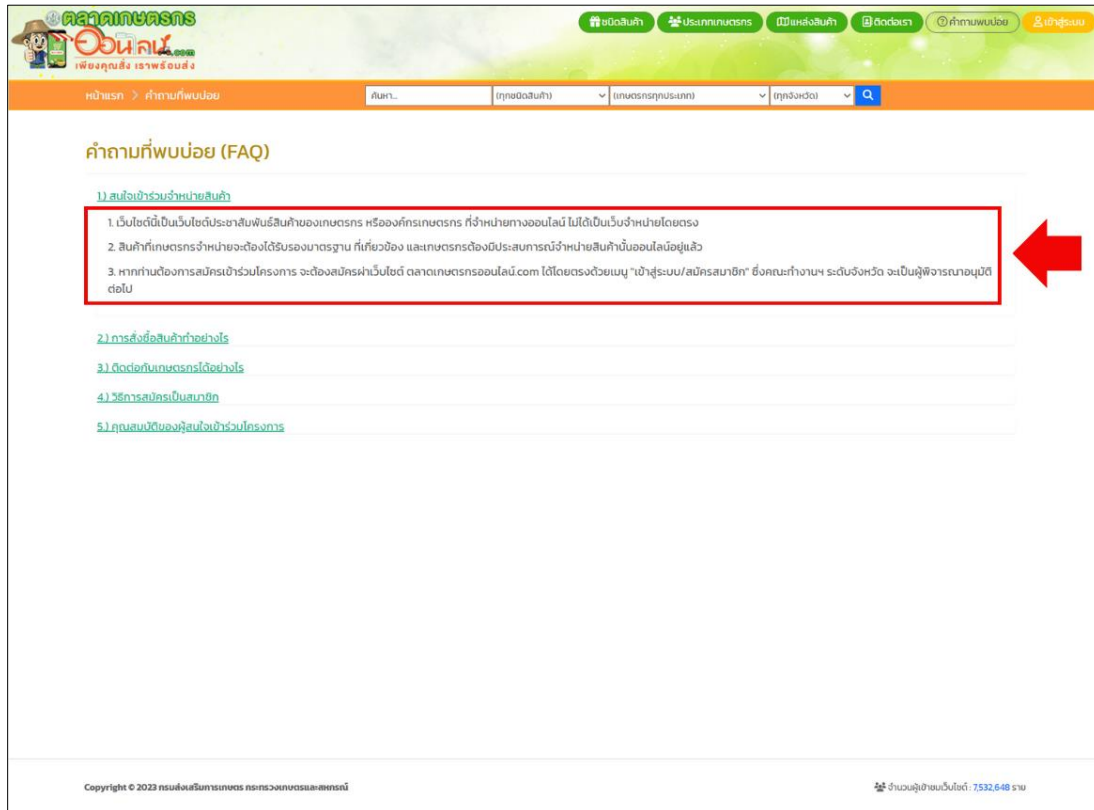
ตลาดเกษตรกร ออนไลน์.com
เพียงคุณสั่ง เราพร้อมส่ง

ชนิดสินค้า ประเภทเกษตรกร แหล่งสินค้า ติดต่อเรา คำถามพบบ่อย เข้าสู่ระบบ

หน้าแรก > คำถามที่พบบ่อย
ค้นหา...
(ทุกชนิดสินค้า)
(เกษตรกรทุกประเภท)
(ทุกจังหวัด)

คำถามที่พบบ่อย (FAQ)

1.) สนใจเข้าร่วมจำหน่ายสินค้า

1. เว็บไซต์นี้เป็นเว็บไซต์ประชาสัมพันธ์สินค้าของเกษตรกร หรือองค์กรเกษตรกร ที่จำหน่ายทางออนไลน์ ไม่ได้เป็นเว็บจำหน่ายโดยตรง

2. สินค้าที่เกษตรกรจำหน่ายจะต้องได้รับรองมาตรฐาน ที่เกี่ยวข้อง และเกษตรกรต้องมีประสบการณ์จำหน่ายสินค้านั้นออนไลน์อยู่แล้ว

3. หากท่านต้องการสมัครเข้าร่วมโครงการ จะต้องสมัครผ่าเว็บไซต์ ตลาดเกษตรกรออนไลน์.com ได้โดยตรงด้วยเมนู "เข้าสู่ระบบ/สมัครสมาชิก" ซึ่งคณะทำงานฯ ระดับจังหวัด จะเป็นผู้พิจารณาอนุมัติต่อไป

2.) การสั่งซื้อสินค้าทำอย่างไร

3.) ติดต่อกับเกษตรกรได้อย่างไร

4.) วิธีการสมัครเป็นสมาชิก

5.) คุณสมบัติของผู้สนใจเข้าร่วมโครงการ

Copyright © 2023 กรมส่งเสริมการเกษตร กระทรวงเกษตรและสหกรณ์

จำนวนผู้เข้าชมเว็บไซต์ : 7,532,648 ราย